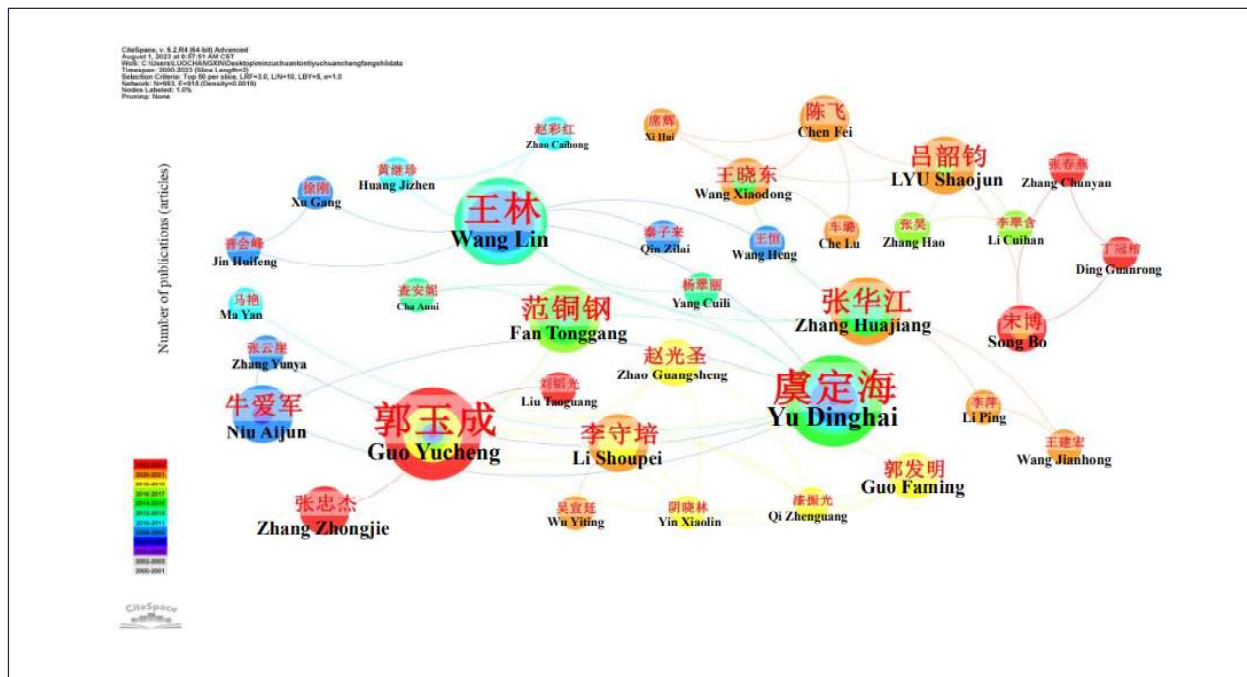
CiteSpace, v. 6.2.R4 (64-bit) Advanced
August 1, 2023 at 8:07:51 AM CST
WoS: C:\Users\LUOCHANGXIN\Desktop\minzuchuantongtiyuchuanchengfangshidata
Timespan: 2000-2023 (Slice Length=2)
Selection Criteria: Top 50 per slice, LRF=3.0, L/N=10, LBY=5, e=1.0
Network: N=993, E=915 (Density=0.0019)
Nodes Labeled: 1.0%
Pruning: None

Number of publications (articles)

赵彩红
Zhao Caihong
席辉
Xi Hui
陈飞
Chen Fei
吕韶钧
LYU Shaojun
张春燕
Zhang Chunyan
黄继珍
Huang Jizhen
徐刚
Xu Gang
王林
Wang Lin
王晓东
Wang Xiaodong
车璐
Che Lu
张昊
Zhang Hao
李翠含
Li Cuihan
丁冠榕
Ding Guanrong
晋会峰
Jin Huifeng
秦子来
Qin Zilai
王恒
Wang Heng
马艳
Ma Yan
蔡安妮
Cai Anni
杨翠丽
Yang Cuili
范铜钢
Fan Tonggang
张华江
Zhang Huajiang
宋博
Song Bo
张云崖
Zhang Yunya
赵光圣
Zhao Guangsheng
刘韬光
Liu Taoguang
虞定海
Yu Dinghai
牛爱军
Niu Aijun
郭玉成
Guo Yucheng
李守培
Li Shoupei
李萍
Li Ping
王建宏
Wang Jianhong
郭发明
Guo Faming
张忠杰
Zhang Zhongjie
吴宜廷
Wu Yiting
阴晓林
Yin Xiaolin
漆振光
Qi Zhenguang

2022-2023
2020-2021
2018-2019
2016-2017
2014-2015
2012-2013
2010-2011
2008-2009
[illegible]
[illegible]
2002-2003
2000-2001

CiteSpace